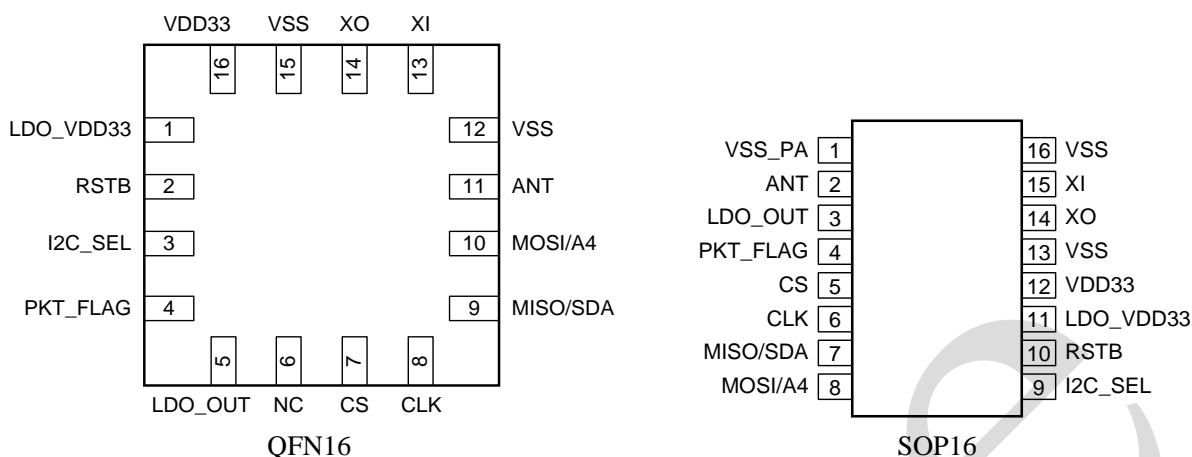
VDD33 VSS XO XI

16 15 14 13

LDO_VDD33 1
RSTB 2
I2C_SEL 3
PKT_FLAG 4

12 VSS
11 ANT
10 MOSI/A4
9 MISO/SDA

5 6 7 8

LDO_OUT NC CS CLK

QFN16

VSS_PA 1
ANT 2
LDO_OUT 3
PKT_FLAG 4
CS 5
CLK 6
MISO/SDA 7
MOSI/A4 8

16 VSS
15 XI
14 XO
13 VSS
12 VDD33
11 LDO_VDD33
10 RSTB
9 I2C_SEL

SOP16